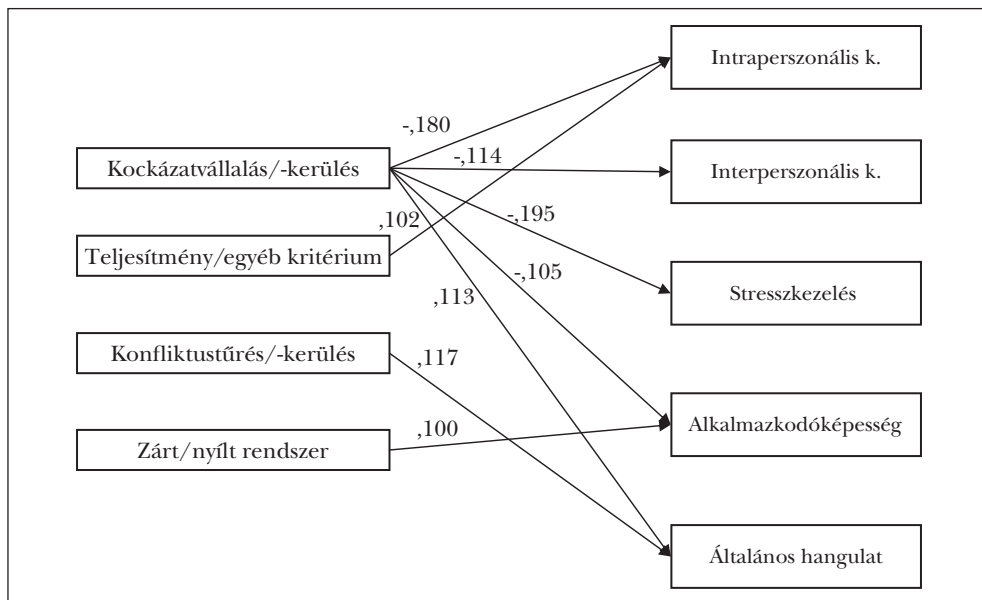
Intraperszonális k.

-,180

Kockázatvállalás/-kerülés

-,114

Interperszonális k.

,102

-,195

Teljesítmény/egyéb kritérium

-,105

Stresszkezelés

,113

Konfliktustűrés/-kerülés

,117

,100

Alkalmazkodóképesség

Zárt/nyílt rendszer

Általános hangulat